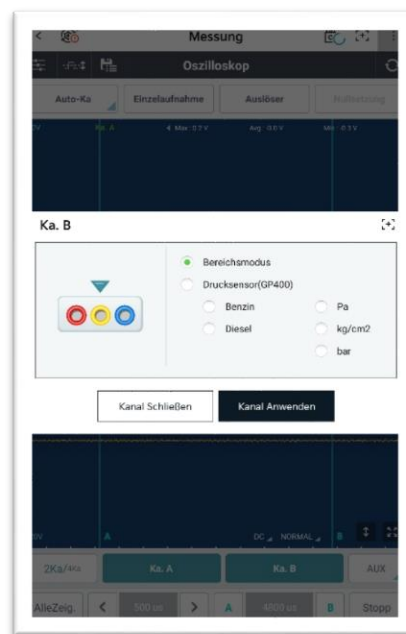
Messung

Oszilloskop

Auto-Ka

Einzelaufnahme

Auslöser

Ka. A

Ka. B

Bereichsmodus

Drucksensor(GP400)

Benzin

Pa

Diesel

kg/cm2

bar

Kanal Schließen

Kanal Anwenden

A

DC

NORMAL

B

2Ka/4Ka

Ka. A

Ka. B

AUX

AlleZeig.

500 us

A

4800 us

B

Stopp